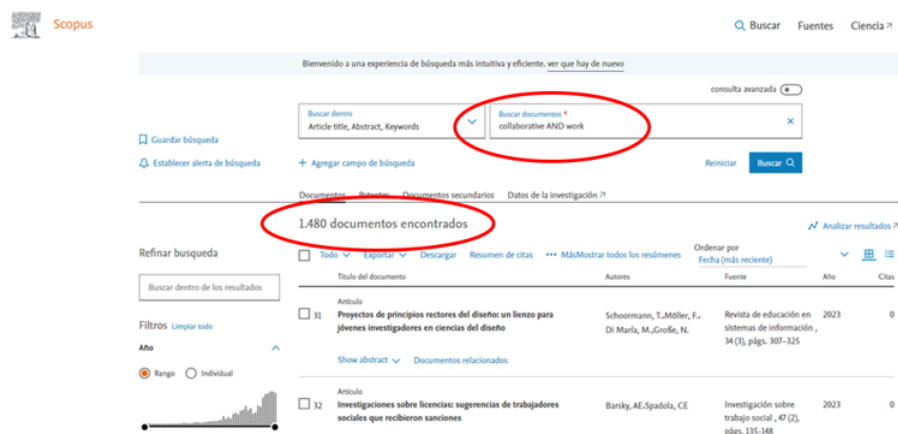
Scopus

Buscar Fuentes Ciencia ↗

Bienvenido a una experiencia de búsqueda más intuitiva y eficiente. ver que hay de nuevo

consulta avanzada

Buscar dentro
Article title, Abstract, Keywords

Buscar documentos *
collaborative AND work

Guardar búsqueda

Establecer alerta de búsqueda

+ Agregar campo de búsqueda

Reiniciar

Buscar

Documentos Patentes Documentos secundarios Datos de la investigación ↗

1.480 documentos encontrados

Analizar resultados ↗

Refinar busqueda

Buscar dentro de los resultados

Filtros Limpiar todo

Año

Rango Individual

Todo Exportar Descargar Resumen de citas ••• MásMostrar todos los resúmenes

Ordenar por
Fecha (más reciente)

| | Título del documento | Autores | Fuente | Año | Citas |
|---|---|---|---|---|---|
| 31 | Artículo<br>Proyectos de principios rectores del diseño: un lienzo para jóvenes investigadores en ciencias del diseño<br>Show abstract Documentos relacionados | Schoormann, T.,Möller, F., Di Maria, M.,Große, N. | Revista de educación en sistemas de información , 34 (3), págs. 307–325 | 2023 | 0 |
| 32 | Artículo<br>Investigaciones sobre licencias: sugerencias de trabajadores sociales que recibieron sanciones | Barsky, AE,Spadola, CE | Investigación sobre trabajo social , 47 (2), págs. 135-148 | 2023 | 0 |